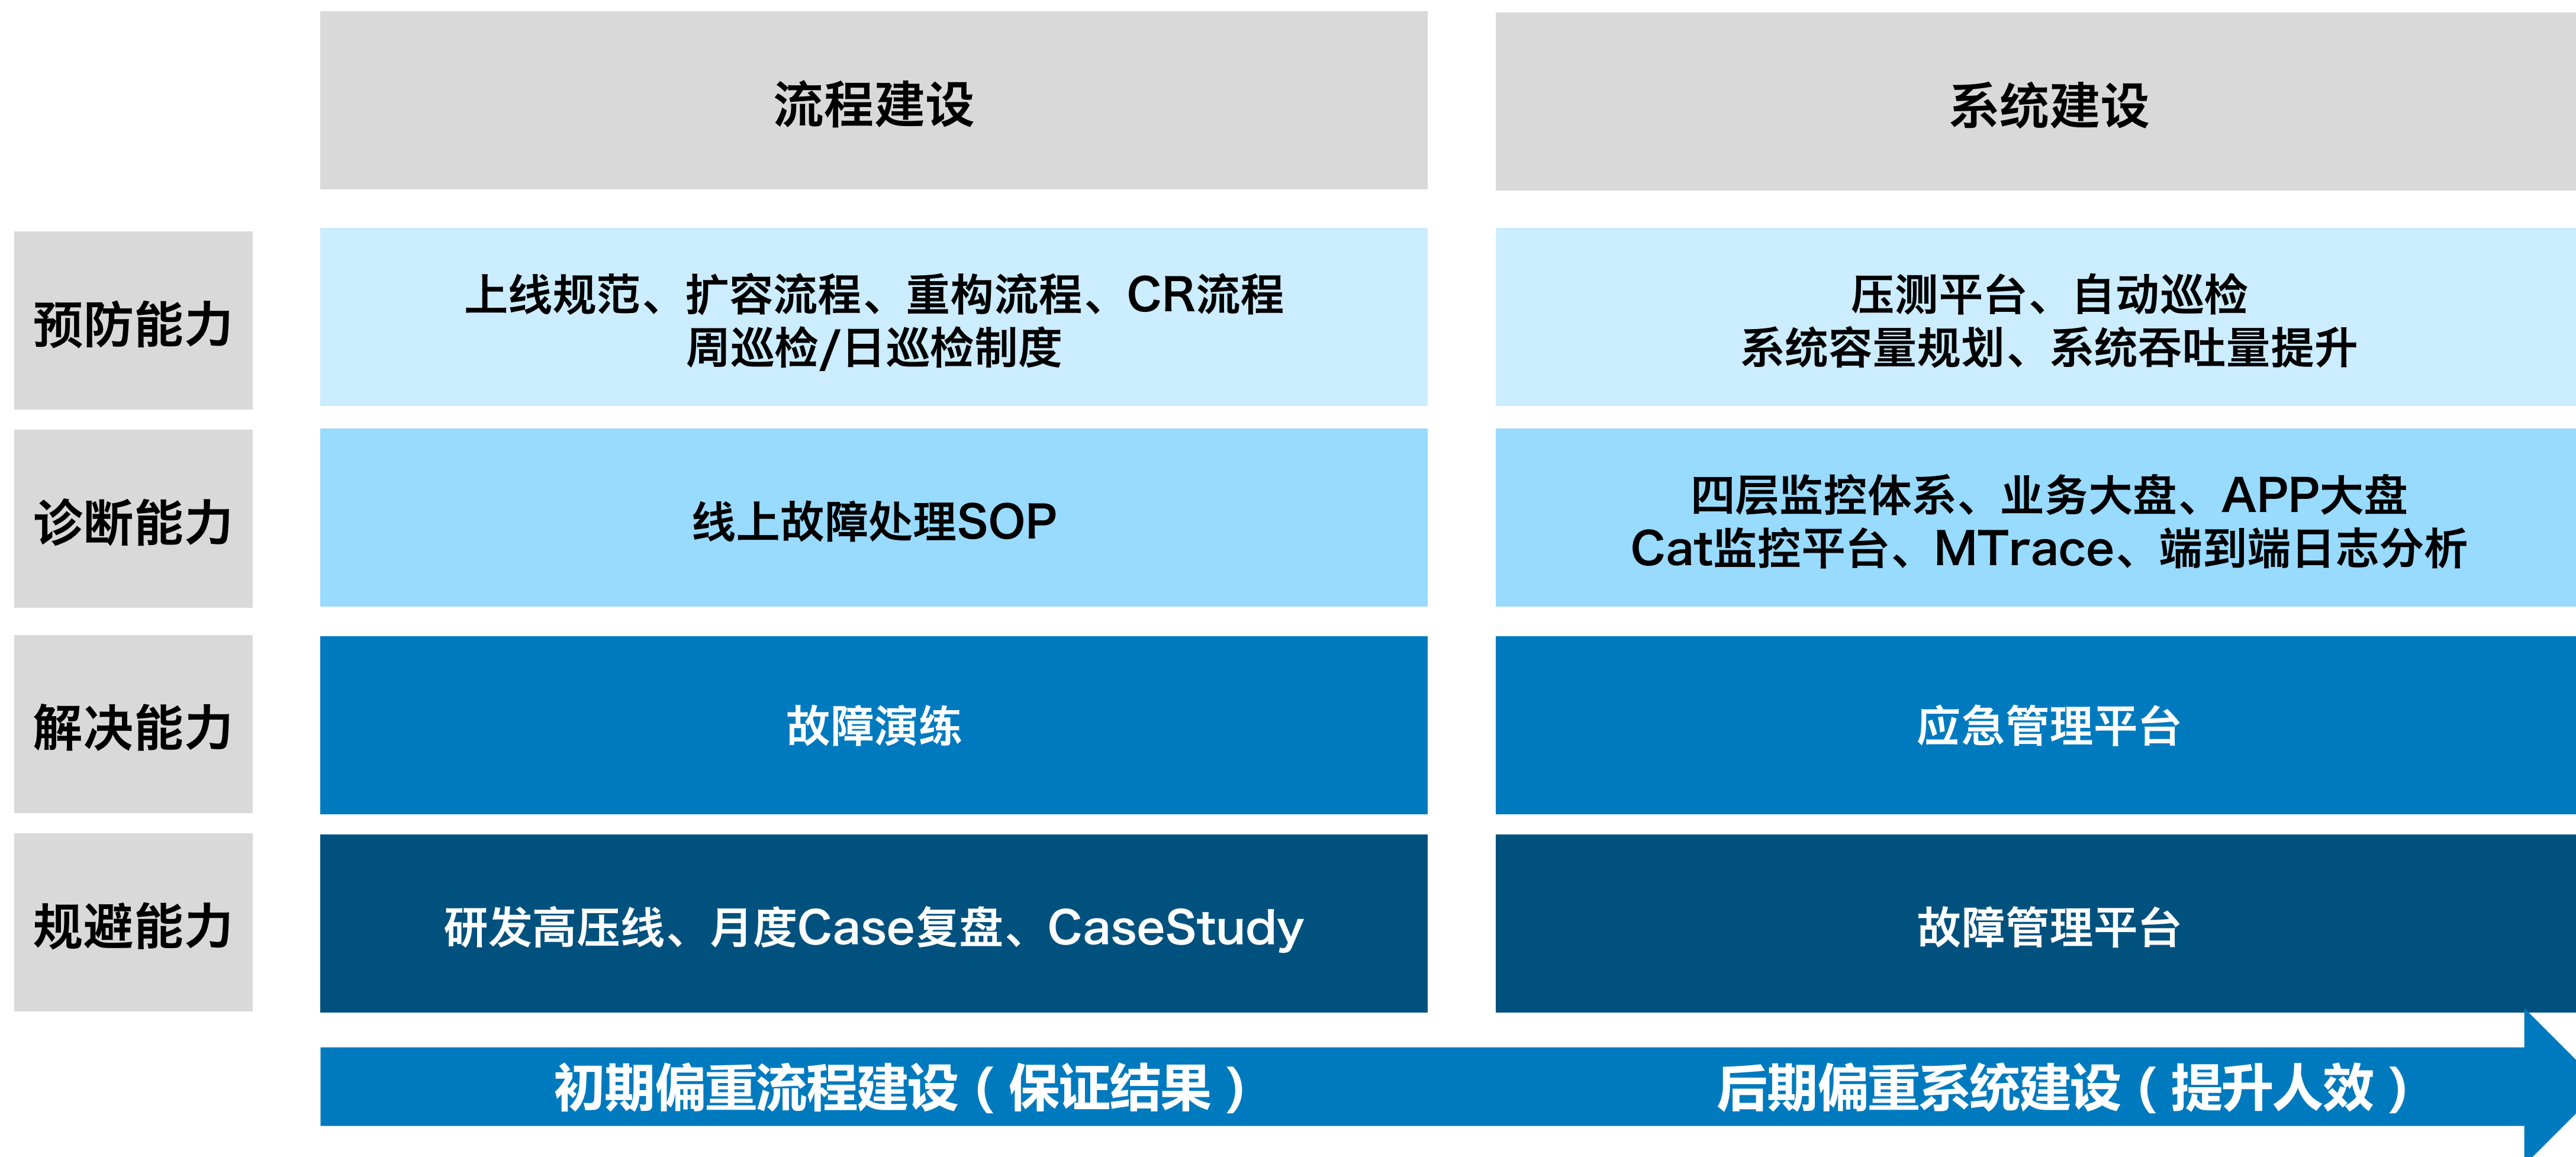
|  | 流程建设 | 系统建设 |
|---|---|---|
| 预防能力 | 上线规范、扩容流程、重构流程、CR流程 周巡检/日巡检制度 | 压测平台、自动巡检 系统容量规划、系统吞吐量提升 |
| 诊断能力 | 线上故障处理SOP | 四层监控体系、业务大盘、APP大盘 Cat监控平台、MTrace、端到端日志分析 |
| 解决能力 | 故障演练 | 应急管理平台 |
| 规避能力 | 研发高压线、月度Case复盘、CaseStudy | 故障管理平台 |

初期偏重流程建设（保证结果） 后期偏重系统建设（提升人效）